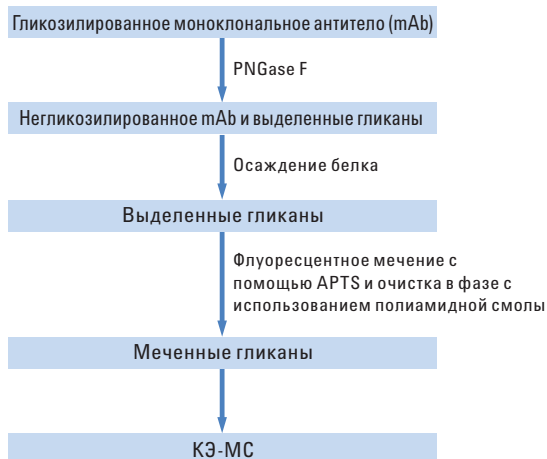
Гликозилированное моноклональное антитело (mAb)

PNGase F

Негликозилированное mAb и выделенные гликаны

Осаждение белка

Выделенные гликаны

Флуоресцентное мечение с помощью APTS и очистка в фазе с использованием полиамидной смолы

Меченные гликаны

КЭ-МС